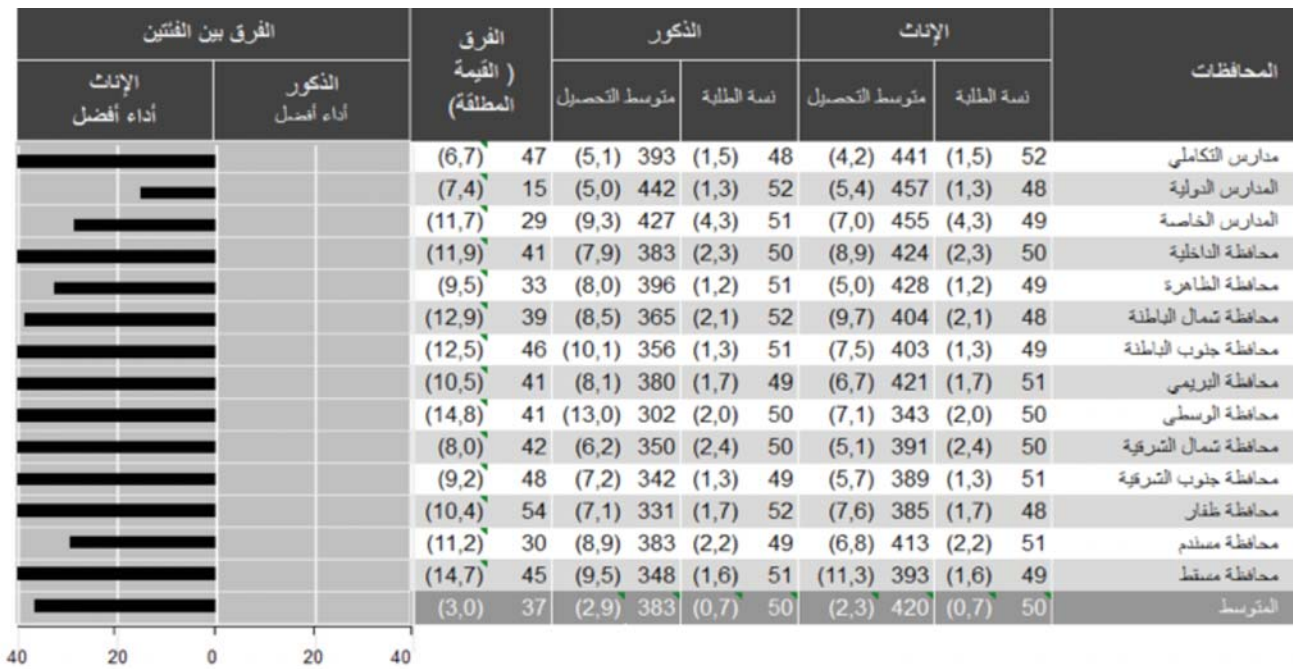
| المحافظات | الإناث نسبة الطلبة | الإناث متوسط التحصيل | الذكور نسبة الطلبة | الذكور متوسط التحصيل | الفرق (القيمة المطلقة) | الفرق بين الفئتين: الذكور أداء أفضل / الإناث أداء أفضل |
|---|---|---|---|---|---|---|
| مدارس التكاملي | 52 (1,5) | 441 (4,2) | 48 (1,5) | 393 (5,1) | 47 (6,7) | |
| المدارس الدولية | 48 (1,3) | 457 (5,4) | 52 (1,3) | 442 (5,0) | 15 (7,4) | |
| المدارس الخاصة | 49 (4,3) | 455 (7,0) | 51 (4,3) | 427 (9,3) | 29 (11,7) | |
| محافظة الداخلية | 50 (2,3) | 424 (8,9) | 50 (2,3) | 383 (7,9) | 41 (11,9) | |
| محافظة الظاهرة | 49 (1,2) | 428 (5,0) | 51 (1,2) | 396 (8,0) | 33 (9,5) | |
| محافظة شمال الباطنة | 48 (2,1) | 404 (9,7) | 52 (2,1) | 365 (8,5) | 39 (12,9) | |
| محافظة جنوب الباطنة | 49 (1,3) | 403 (7,5) | 51 (1,3) | 356 (10,1) | 46 (12,5) | |
| محافظة البريمي | 51 (1,7) | 421 (6,7) | 49 (1,7) | 380 (8,1) | 41 (10,5) | |
| محافظة الوسطى | 50 (2,0) | 343 (7,1) | 50 (2,0) | 302 (13,0) | 41 (14,8) | |
| محافظة شمال الشرقية | 50 (2,4) | 391 (5,1) | 50 (2,4) | 350 (6,2) | 42 (8,0) | |
| محافظة جنوب الشرقية | 51 (1,3) | 389 (5,7) | 49 (1,3) | 342 (7,2) | 48 (9,2) | |
| محافظة ظفار | 48 (1,7) | 385 (7,6) | 52 (1,7) | 331 (7,1) | 54 (10,4) | |
| محافظة مسندم | 51 (2,2) | 413 (6,8) | 49 (2,2) | 383 (8,9) | 30 (11,2) | |
| محافظة مسقط | 49 (1,6) | 393 (11,3) | 51 (1,6) | 348 (9,5) | 45 (14,7) | |
| المتوسط | 50 (0,7) | 420 (2,3) | 50 (0,7) | 383 (2,9) | 37 (3,0) | |

40 20 0 20 40